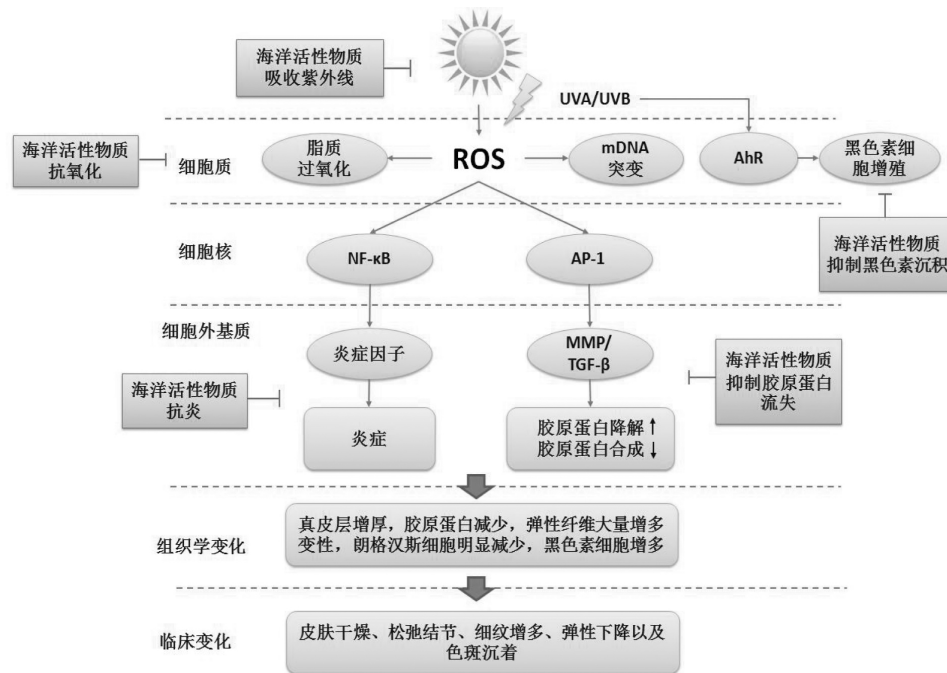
海洋活性物质
吸收紫外线

UVA/UVB

海洋活性物质
抗氧化

细胞质

脂质
过氧化

ROS

mDNA
突变

AhR

黑色素细
胞增殖

海洋活性物质
抑制黑色素沉积

细胞核

NF-κB

AP-1

细胞外基质

炎症因子

MMP/
TGF-β

海洋活性物质
抑制胶原蛋白
流失

海洋活性物质
抗炎

炎症

胶原蛋白降解↑
胶原蛋白合成↓

组织学变化

真皮层增厚，胶原蛋白减少，弹性纤维大量增多变性，朗格汉斯细胞明显减少，黑色素细胞增多

临床变化

皮肤干燥、松弛结节、细纹增多、弹性下降以及色斑沉着